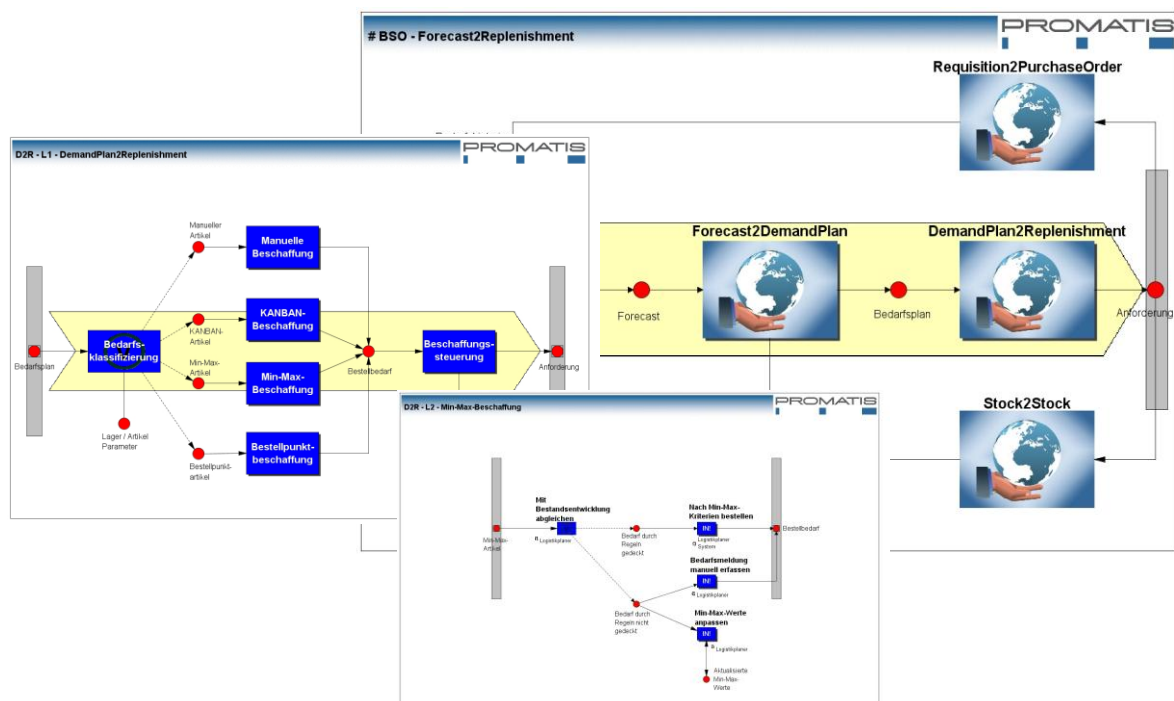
# BSO - Forecast2Replenishment

PROMATIS

Requisition2PurchaseOrder

Forecast2DemandPlan

DemandPlan2Replenishment

Forecast

Bedarfsplan

Anforderung

Stock2Stock

D2R - L1 - DemandPlan2Replenishment

PROMATIS

Manueller Artikel

Manuelle Beschaffung

KANBAN-Artikel

KANBAN-Beschaffung

Bedarfsklassifizierung

Min-Max-Artikel

Min-Max-Beschaffung

Bestellbedarf

Beschaffungssteuerung

Anforderung

Bedarfsplan

Lager / Artikel Parameter

Bestellpunktartikel

Bestellpunktbeschaffung

D2R - L2 - Min-Max-Beschaffung

PROMATIS

Mit Bestandsentwicklung abgleichen

Logistikplaner

Min-Max-Artikel

Bedarf durch Regeln gedeckt

Nach Min-Max-Kriterien bestellen

Logistikplaner System

Bestellbedarf

Bedarfsmeldung manuell erfassen

Logistikplaner

Bedarf durch Regeln nicht gedeckt

Min-Max-Werte anpassen

Logistikplaner

Aktualisierte Min-Max-Werte